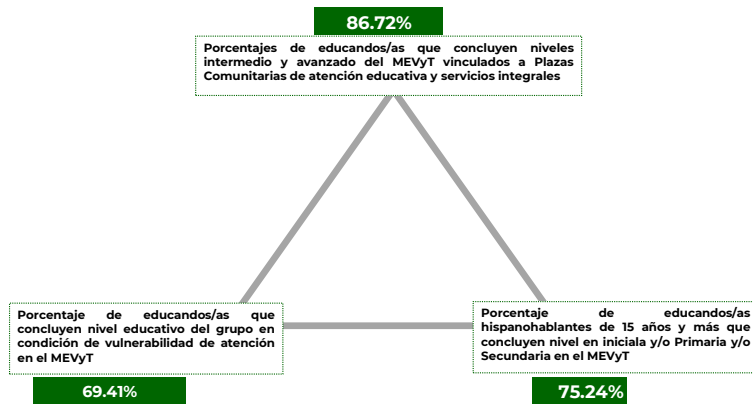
86.72%

Porcentajes de educandos/as que concluyen niveles intermedio y avanzado del MEVyT vinculados a Plazas Comunitarias de atención educativa y servicios integrales

Porcentaje de educandos/as que concluyen nivel educativo del grupo en condición de vulnerabilidad de atención en el MEVyT

69.41%

Porcentaje de educandos/as hispanohablantes de 15 años y más que concluyen nivel en iniciala y/o Primaria y/o Secundaria en el MEVyT

75.24%